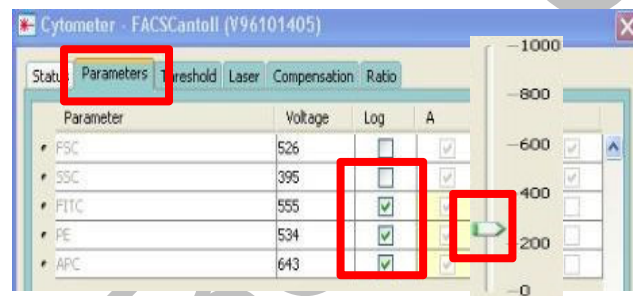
Cytometer - FACSCantoII (V96101405)

Status | Parameters | Threshold | Laser | Compensation | Ratio

| | Parameter | Voltage | Log | A |
|---|---|---|---|---|
| • | FSC | 526 | | |
| • | SSC | 395 | | |
| • | FITC | 555 | ✓ | |
| • | PE | 534 | ✓ | |
| • | APC | 643 | ✓ | |

1000
800
600
400
200
0